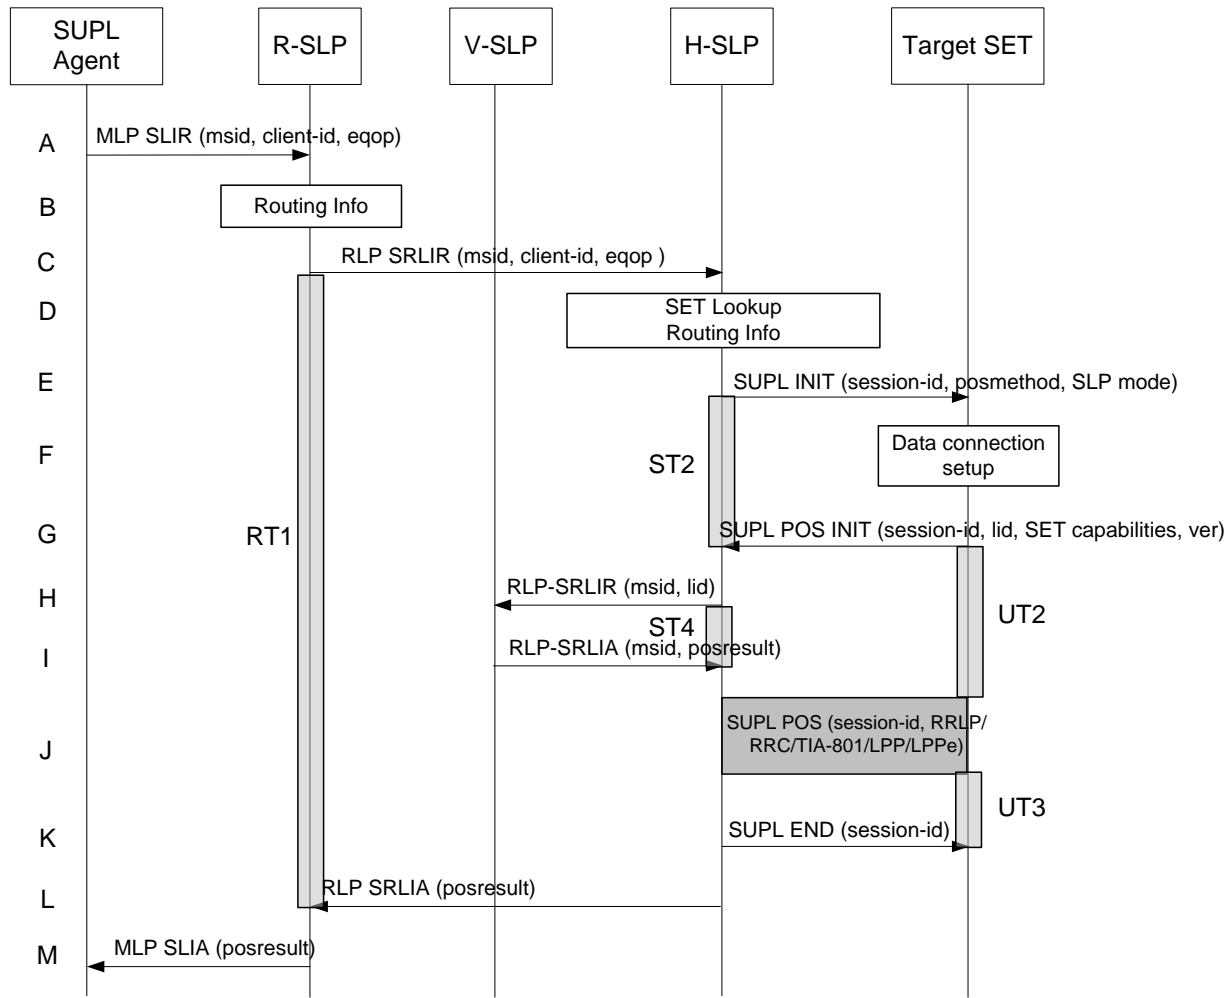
SUPL Agent

R-SLP

V-SLP

H-SLP

Target SET

A
MLP SLIR (msid, client-id, eqop)

B
Routing Info

C
RLP SRLIR (msid, client-id, eqop )

D
SET Lookup
Routing Info

E
SUPL INIT (session-id, posmethod, SLP mode)

F
Data connection setup

ST2

G
RT1
SUPL POS INIT (session-id, lid, SET capabilities, ver)

H
RLP-SRLIR (msid, lid)

ST4

UT2

I
RLP-SRLIA (msid, posresult)

J
SUPL POS (session-id, RRLP/ RRC/TIA-801/LPP/LPPe)

UT3

K
SUPL END (session-id)

L
RLP SRLIA (posresult)

M
MLP SLIA (posresult)